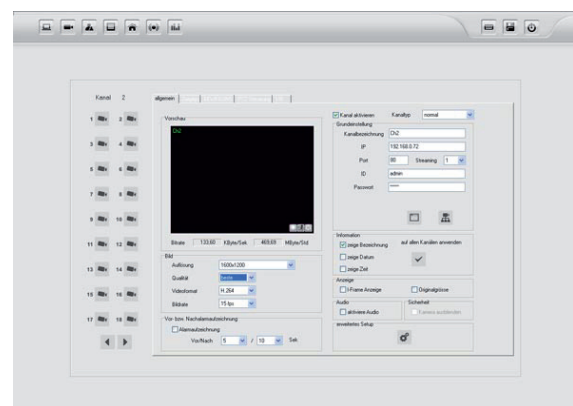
Kanal 2

1 2
3 4
5 6
7 8
9 10
11 12
13 14
15 16
17 18

allgemein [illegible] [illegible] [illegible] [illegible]

Vorschau

Ch2

Bitrate 133,60 KByte/Sek 469,69 MByte/Std

Bild
Auflösung 1600x1200
Qualität beste
Videoformat H.264
Bildrate 15 fps

Vor- bzw. Nachalarmaufzeichnung
Alarmaufzeichnung
Vor/Nach 5 / 10 Sek

Kanal aktivieren Kanaltyp normal
Grundeinstellung
Kanalbezeichnung Ch2
IP 192.168.0.72
Port 80 Streaming 1
ID admin
Passwort *****

Information
zeige Bezeichnung auf allen Kanälen anwenden
zeige Datum
zeige Zeit

Anzeige
I-Frame Anzeige
Originalgrösse

Audio
aktiviere Audio

Sicherheit
Kamera ausblenden

erweitertes Setup